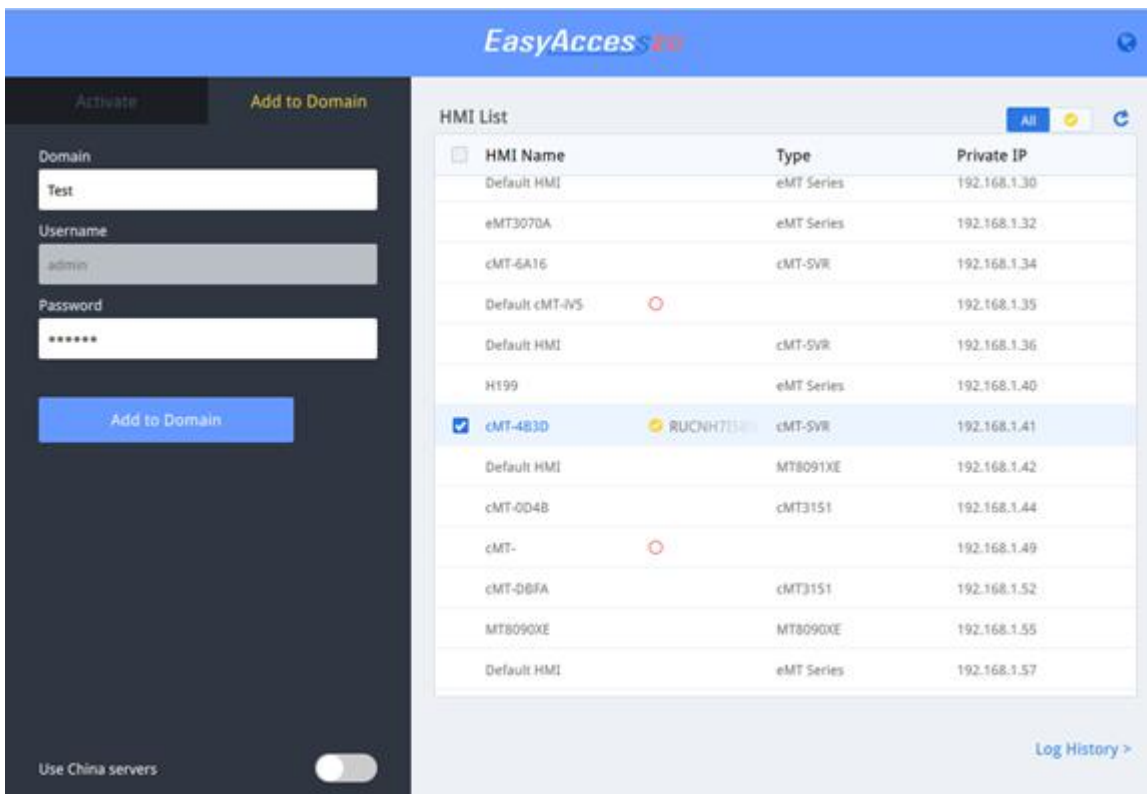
EasyAccess2.0

Activate

Add to Domain

Domain

Test

Username

admin

Password

******

Add to Domain

Use China servers

HMI List

All

| HMI Name | | Type | Private IP |
|---|---|---|---|
| Default HMI | | eMT Series | 192.168.1.30 |
| eMT3070A | | eMT Series | 192.168.1.32 |
| cMT-6A16 | | cMT-SVR | 192.168.1.34 |
| Default cMT-iV5 | | | 192.168.1.35 |
| Default HMI | | cMT-SVR | 192.168.1.36 |
| H199 | | eMT Series | 192.168.1.40 |
| cMT-4B3D | RUCNH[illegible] | cMT-SVR | 192.168.1.41 |
| Default HMI | | MT8091XE | 192.168.1.42 |
| cMT-0D4B | | cMT3151 | 192.168.1.44 |
| cMT- | | | 192.168.1.49 |
| cMT-DBFA | | cMT3151 | 192.168.1.52 |
| MT8090XE | | MT8090XE | 192.168.1.55 |
| Default HMI | | eMT Series | 192.168.1.57 |

Log History >